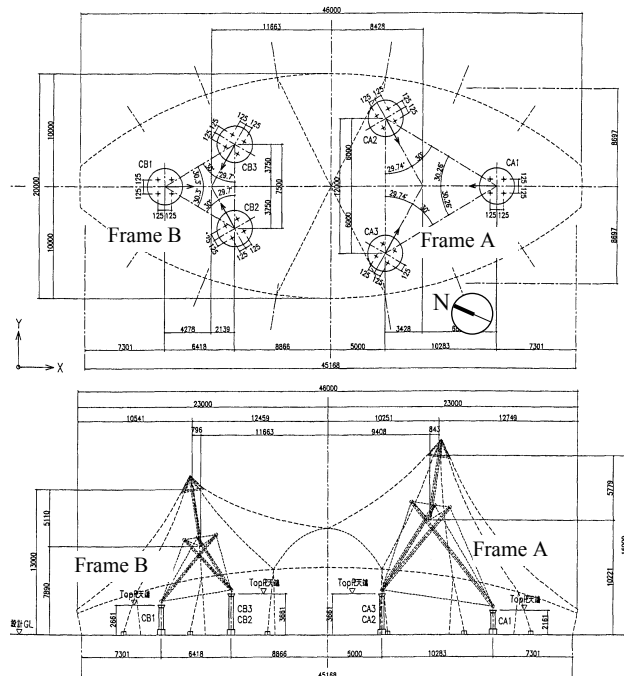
46000
11663
8428
10000
20000
10000
8697
8697
CB1
125 125
125 125
CB3
125 125
125 125
3750
7500
3750
CB2
125 125
29.7°
29.7°
30.3°
CA2
125 125
125 125
6000
12000
6000
29.74°
29.74°
30.26°
30.26°
CA1
125 125
125 125
CA3
125 125
Frame B
Frame A
N
4278
2139
3428
7301
6418
8866
5000
10283
7301
45168
Y
X
46000
23000
23000
10541
12459
10251
12749
796
11663
9408
843
5779
5110
13000
7890
10221
Frame B
Frame A
Top天端
Top天端
Top天端
Top天端
2261
CB1
CB3
CB2
3861
3861
CA3
CA2
CA1
2161
設計GL
7301
6418
8866
5000
10283
7301
45168